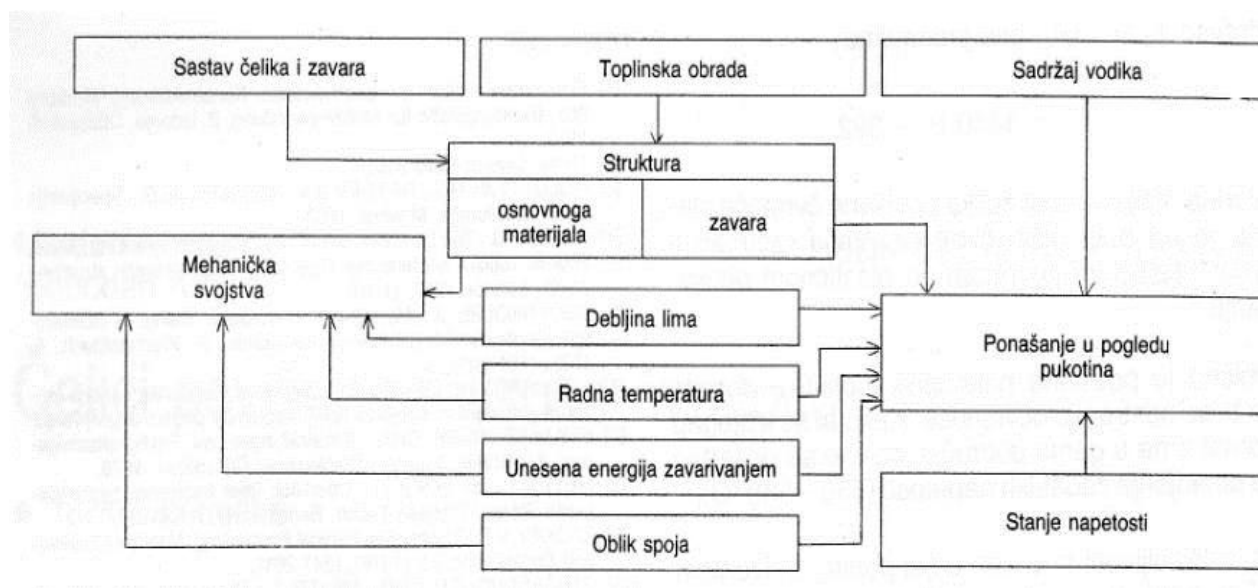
Sastav čelika i zavara

Toplinska obrada

Sadržaj vodika

Struktura

osnovnoga materijala

zavara

Mehanička svojstva

Debljina lima

Ponašanje u pogledu pukotina

Radna temperatura

Unesena energija zavarivanjem

Oblik spoja

Stanje napetosti